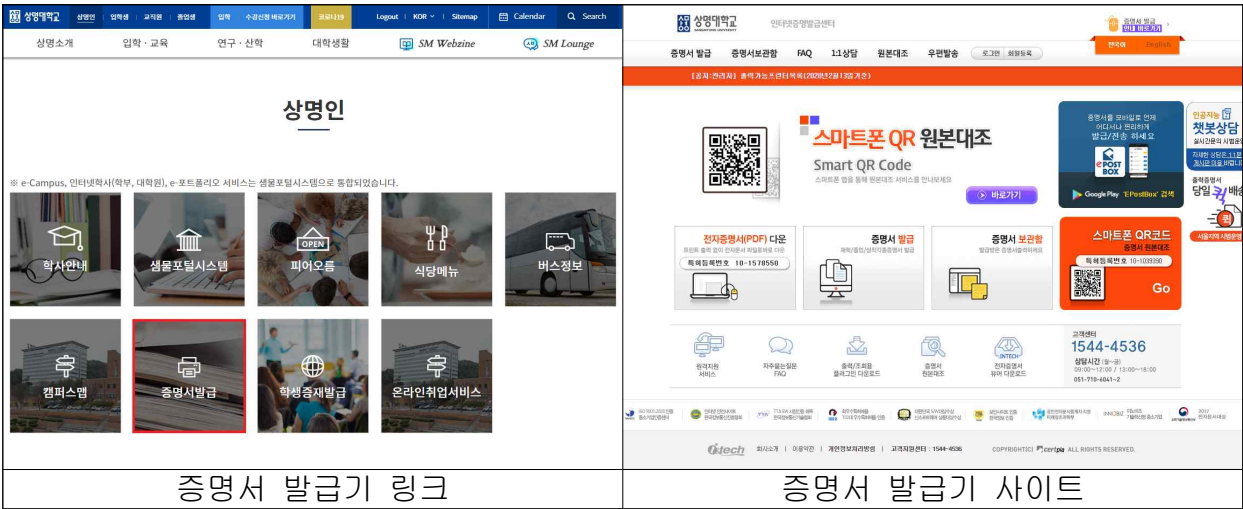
상명대학교 | 상명인 | 입학생 | 교직원 | 졸업생 | 입학 | 수강신청 바로가기 | 코로나19 | Logout | KOR | Sitemap | Calendar | Search

상명소개 | 입학 · 교육 | 연구 · 산학 | 대학생활 | SM Webzine | SM Lounge

상명인

※ e-Campus, 인터넷학사(학부, 대학원), e-포트폴리오 서비스는 샘물포털시스템으로 통합되었습니다.

학사안내 | 샘물포털시스템 | 피어오름 | 식당메뉴 | 버스정보

캠퍼스맵 | 증명서발급 | 학생증재발급 | 온라인취업서비스

상명대학교 인터넷증명발급센터

증명서 발급 | 증명서보관함 | FAQ | 1:1상담 | 원본대조 | 우편발송 | 로그인 | 회원등록

한국어 | English

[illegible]

스마트폰 QR 원본대조
Smart QR Code
스마트폰 앱을 통해 원본대조 서비스를 만나보세요
바로가기

증명서를 모바일로 언제 어디서나 편리하게 발급/전송 하세요
ePOST BOX
Google Play 'EPostBox' 검색

인공지능 챗봇상담

전자증명서(PDF) 다운
특허등록번호 10-1578550

증명서 발급

증명서 보관함

스마트폰 QR코드
증명서 원본대조
특허등록번호 10-1039390
Go

원격지원 서비스 | 자주묻는질문 FAQ | 출력/조회용 플러그인 다운로드 | 증명서 원본대조 | 전자증명서 뷰어 다운로드

고객센터
1544-4536
상담시간
09:00~12:00 / 13:00~18:00

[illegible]

회사소개 | 이용약관 | 개인정보처리방침 | 고객지원센터 : 1544-4536

COPYRIGHT(C) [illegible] ALL RIGHTS RESERVED.

증명서 발급기 링크 | 증명서 발급기 사이트